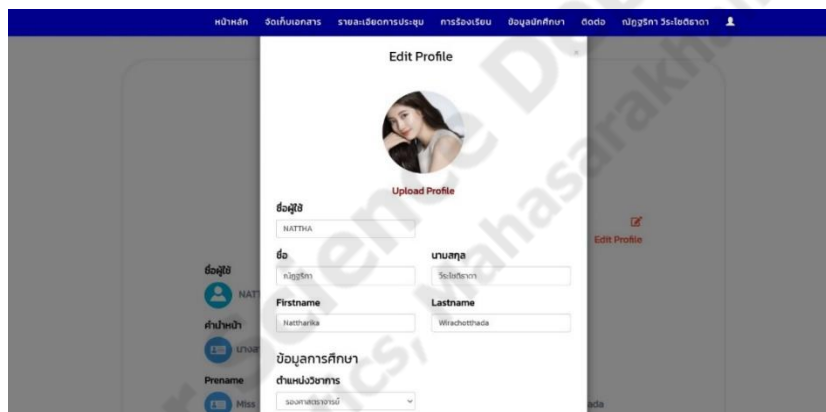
หน้าหลัก จัดเก็บเอกสาร รายละเอียดการประชุม การร้องเรียน ข้อมูลนักศึกษา ติดต่อ ณัฏฐริกา วีระโชติธาดา

Edit Profile

×

Upload Profile

ชื่อผู้ใช้

NATTHA

ชื่อ

ณัฏฐริกา

นามสกุล

วีระโชติธาดา

Firstname

Nattharika

Lastname

Wirachotthada

ข้อมูลการศึกษา

ตำแหน่งวิชาการ

รองศาสตราจารย์

Edit Profile

ชื่อผู้ใช้

NATT

คำนำหน้า

นางส

Prename

Miss

ada